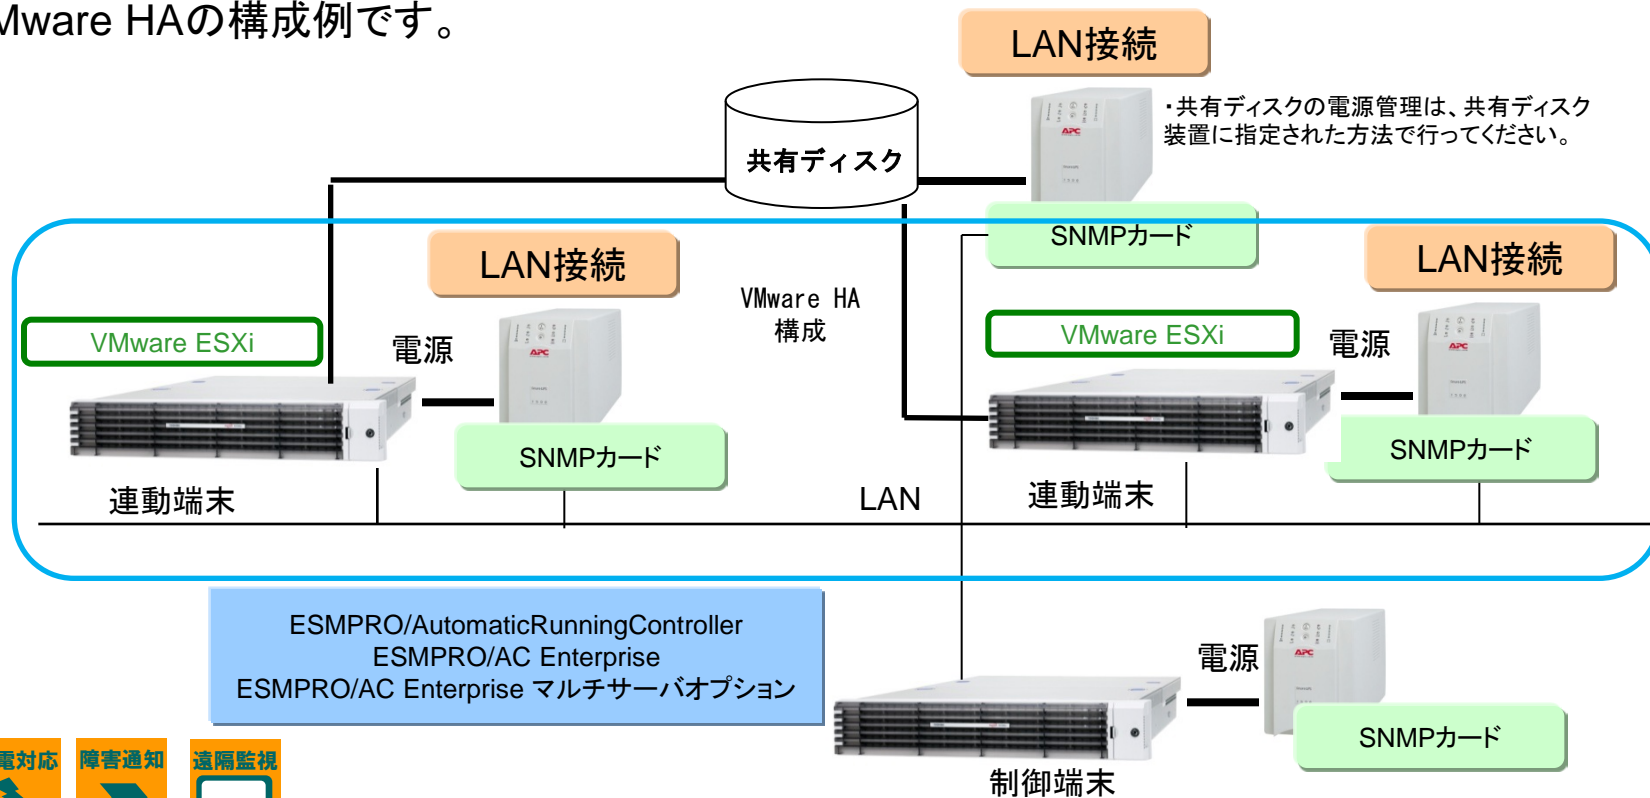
Mware HAの構成例です。

LAN接続

共有ディスク

・共有ディスクの電源管理は、共有ディスク装置に指定された方法で行ってください。

SNMPカード

LAN接続

LAN接続

VMware HA 構成

VMware ESXi

電源

VMware ESXi

電源

SNMPカード

SNMPカード

連動端末

LAN

連動端末

ESMPRO/AutomaticRunningController
ESMPRO/AC Enterprise
ESMPRO/AC Enterprise マルチサーバオプション

電源

SNMPカード

制御端末

電対応 障害通知 遠隔監視